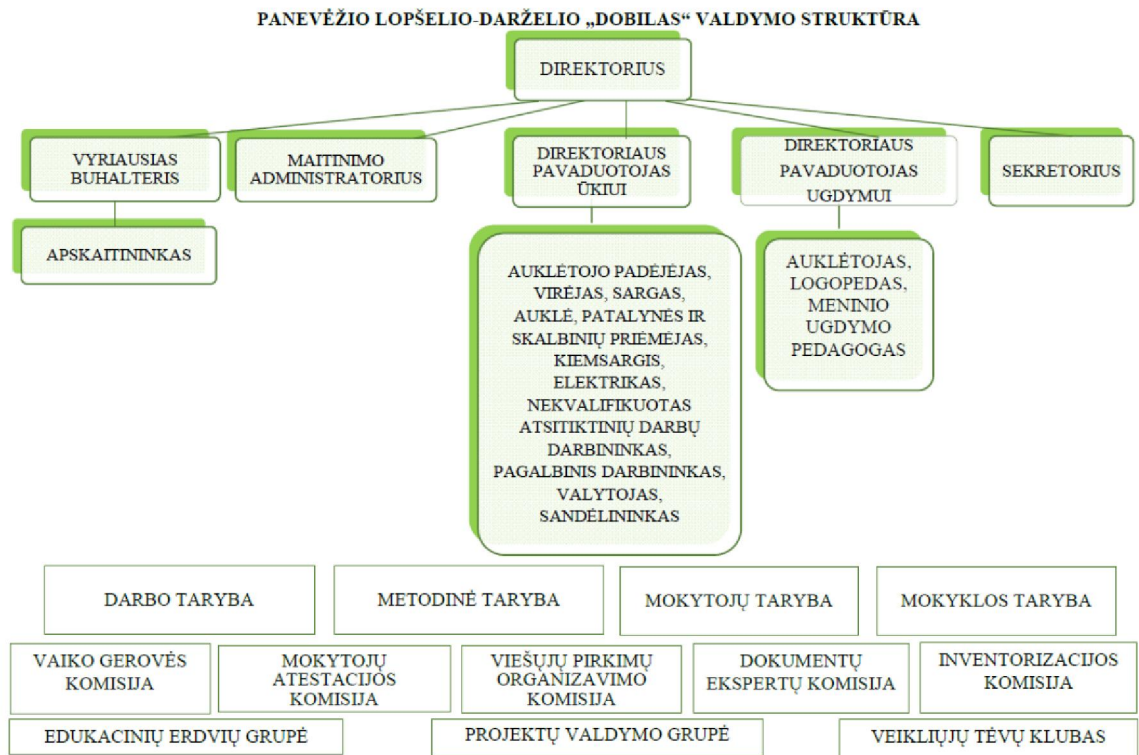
PANEVĖŽIO LOPŠELIO-DARŽELIO „DOBILAS“ VALDYMO STRUKTŪRA

DIREKTORIUS

VYRIAUSIAS BUHALTERIS

MAITINIMO ADMINISTRATORIUS

DIREKTORIAUS PAVADUOTOJAS ŪKIUI

DIREKTORIAUS PAVADUOTOJAS UGDYMUI

SEKRETORIUS

APSKAITININKAS

AUKLĖTOJO PADĖJĖJAS, VIRĖJAS, SARGAS, AUKLĖ, PATALYNĖS IR SKALBINIŲ PRIĖMĖJAS, KIEMSARGIS, ELEKTRIKAS, NEKVALIFIKUOTAS ATSITIKTINIŲ DARBŲ DARBININKAS, PAGALBINIS DARBININKAS, VALYTOJAS, SANDĖLININKAS

AUKLĖTOJAS, LOGOPEDAS, MENINIO UGDYMO PEDAGOGAS

DARBO TARYBA

METODINĖ TARYBA

MOKYTOJŲ TARYBA

MOKYKLOS TARYBA

VAIKO GEROVĖS KOMISIJA

MOKYTOJŲ ATESTACIJOS KOMISIJA

VIEŠŲJŲ PIRKIMŲ ORGANIZAVIMO KOMISIJA

DOKUMENTŲ EKSPERTŲ KOMISIJA

INVENTORIZACIJOS KOMISIJA

EDUKACINIŲ ERDVIŲ GRUPĖ

PROJEKTŲ VALDYMO GRUPĖ

VEIKLIŲJŲ TĖVŲ KLUBAS